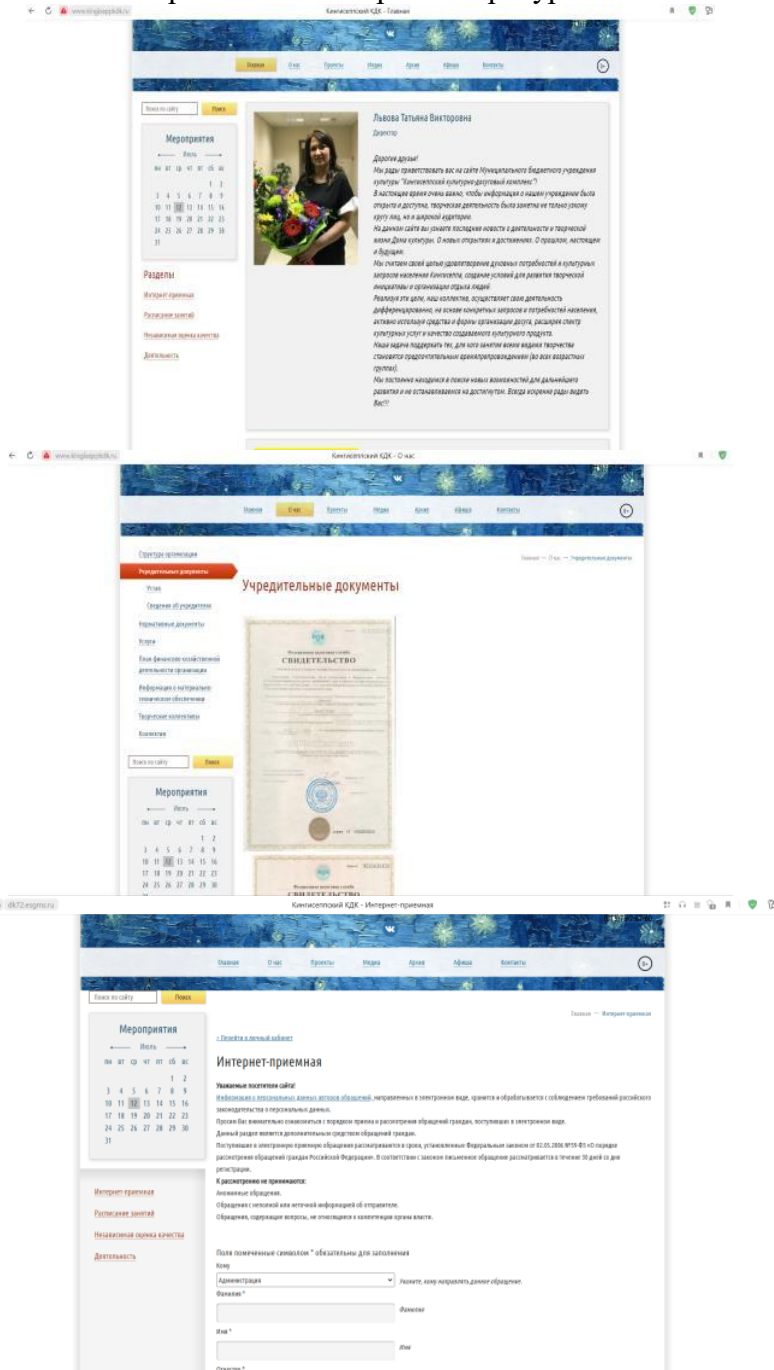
Кинтисеппский КДК - Главная

Главная О нас Проекты Медиа Архив Афиша Контакты

0+

Поиск по сайту Поиск

Мероприятия

Июль

пн вт ср чт пт сб вс
1 2
3 4 5 6 7 8 9
10 11 12 13 14 15 16
17 18 19 20 21 22 23
24 25 26 27 28 29 30
31

Разделы

Интернет-приемная

Расписание занятий

Независимая оценка качества

Деятельность

Львова Татьяна Викторовна

Директор

Дорогие друзья!
Мы рады приветствовать вас на сайте Муниципального бюджетного учреждения культуры "Кингисеппский культурно-досуговый комплекс"!
В настоящее время очень важно, чтобы информация о нашем учреждении была открыта и доступна, творческая деятельность была заметна не только узкому кругу лиц, но и широкой аудитории.
На данном сайте вы узнаете последние новости о деятельности и творческой жизни Дома культуры. О новых открытиях и достижениях. О прошлом, настоящем и будущем.
Мы считаем своей целью удовлетворение духовных потребностей в культурных запросов населения Кингисеппа, создание условий для развития творческой инициативы и организацию отдыха людей.
Реализуя эти цели, наш коллектив, осуществляет свою деятельность дифференцированно, на основе конкретных запросов и потребностей населения, активно используя средства и формы организации досуга, расширяя спектр культурных услуг и качество создаваемого культурного продукта.
Наша задача поддержать тех, для кого занятие всеми видами творчества становится предпочтительным времяпрепровождением (во всех возрастных группах).
Мы постоянно находимся в поиске новых возможностей для дальнейшего развития и не останавливаемся на достигнутом. Всегда искренне рады видеть Вас!!!

Кинтисеппский КДК - О нас

Главная О нас Проекты Медиа Архив Афиша Контакты

0+

Структура организации
Учредительные документы
Устав
Сведения об учредителе
Нормативные документы
Услуги
План финансово-хозяйственной деятельности организации
Информация о материально-техническом обеспечении
Творческие коллективы
Контакты

Поиск по сайту Поиск

Мероприятия

Июль

пн вт ср чт пт сб вс
1 2
3 4 5 6 7 8 9
10 11 12 13 14 15 16
17 18 19 20 21 22 23
24 25 26 27 28 29 30

Главная — О нас — Учредительные документы

Учредительные документы

СВИДЕТЕЛЬСТВО

СВИДЕТЕЛЬСТВО

dk72.esgms.ru

Кинтисеппский КДК - Интернет-приемная

Главная О нас Проекты Медиа Архив Афиша Контакты

0+

Поиск по сайту Поиск

Мероприятия

Июль

пн вт ср чт пт сб вс
1 2
3 4 5 6 7 8 9
10 11 12 13 14 15 16
17 18 19 20 21 22 23
24 25 26 27 28 29 30
31

Интернет-приемная
Расписание занятий
Независимая оценка качества
Деятельность

Главная — Интернет-приемная

‹ Перейти в личный кабинет

Интернет-приемная

Уважаемые посетители сайта!
Информация о персональных данных авторов обращений, направленных в электронном виде, хранится и обрабатывается с соблюдением требований российского законодательства о персональных данных.
Просим Вас внимательно ознакомиться с порядком приема и рассмотрения обращений граждан, поступивших в электронном виде.
Данный раздел является дополнительным средством обращений граждан.
Поступившие в электронную приемную обращения рассматриваются в сроки, установленные Федеральным законом от 02.05.2006 №59-ФЗ «О порядке рассмотрения обращений граждан Российской Федерации». В соответствии с законом письменное обращение рассматривается в течение 30 дней со дня регистрации.
К рассмотрению не принимаются:
Анонимные обращения.
Обращения с неполной или неточной информацией об отправителе.
Обращения, содержащие вопросы, не относящиеся к компетенции органа власти.

Поля помеченные символом * обязательны для заполнения
Кому
Администрация
Укажите, кому направлять данное обращение.
Фамилия *
Фамилия
Имя *
Имя
Отчество *